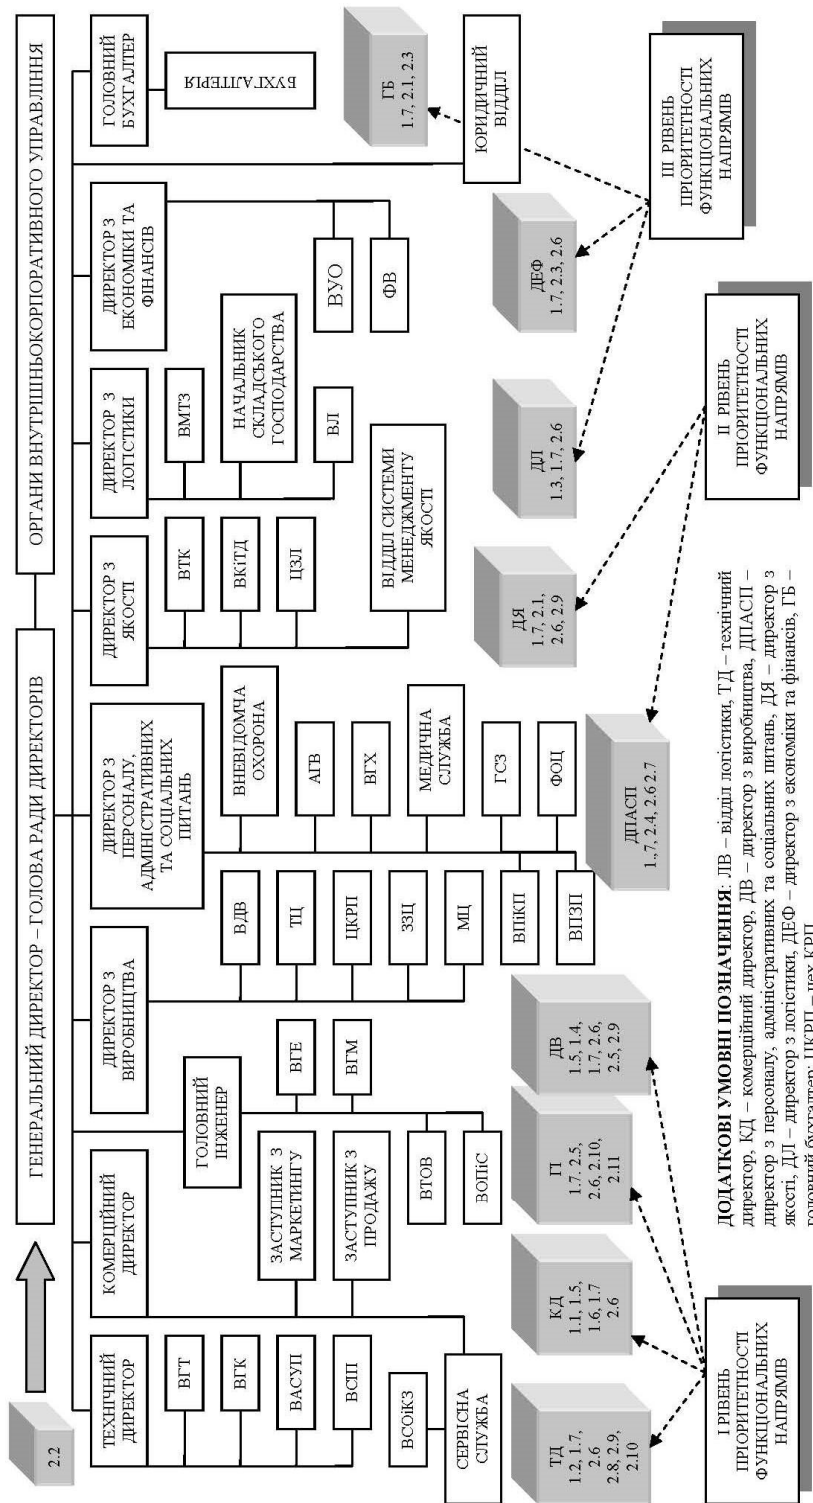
ГЕНЕРАЛЬНИЙ ДИРЕКТОР – ГОЛОВА РАДИ ДИРЕКТОРІВ

ОРГАНИ ВНУТРІШНЬОКОРПОРАТИВНОГО УПРАВЛІННЯ

2.2

ТЕХНІЧНИЙ ДИРЕКТОР

ВГТ

ВГК

ВАСУП

ВСП

ВСОіКЗ

СЕРВІСНА СЛУЖБА

КОМЕРЦІЙНИЙ ДИРЕКТОР

ЗАСТУПНИК З МАРКЕТИНГУ

ЗАСТУПНИК З ПРОДАЖУ

ВТОВ

ВОПіС

ГОЛОВНИЙ ІНЖЕНЕР

ВГЕ

ВГМ

ДИРЕКТОР З ВИРОБНИЦТВА

ВДВ

ТЦ

ЦКРП

ЗЗЦ

МЦ

ВПіКП

ВПЗП

ДИРЕКТОР З ПЕРСОНАЛУ, АДМІНІСТРАТИВНИХ ТА СОЦІАЛЬНИХ ПИТАНЬ

ВНЕВІДОМЧА ОХОРОНА

АГВ

ВГХ

МЕДИЧНА СЛУЖБА

ГСЗ

ФОЦ

ДИРЕКТОР З ЯКОСТІ

ВТК

ВКіТД

ЦЗЛ

ВІДДІЛ СИСТЕМИ МЕНЕДЖМЕНТУ ЯКОСТІ

ДИРЕКТОР З ЛОГІСТИКИ

ВМТЗ

НАЧАЛЬНИК СКЛАДСЬКОГО ГОСПОДАРСТВА

ВЛ

ДИРЕКТОР З ЕКОНОМІКИ ТА ФІНАНСІВ

ВУО

ФВ

ГОЛОВНИЙ БУХГАЛТЕР

БУХГАЛТЕРІЯ

ЮРИДИЧНИЙ ВІДДІЛ

ТД 1.2, 1.7, 2.6 2.8, 2.9, 2.10

КД 1.1, 1.5, 1.6, 1.7 2.6

П 1.7, 2.5, 2.6, 2.10, 2.11

ДВ 1.5, 1.4, 1.7, 2.6, 2.5, 2.9

ДПАСП 1., 7, 2.4, 2.6 2.7

ДЯ 1.7, 2.1, 2.6, 2.9

ДЛ 1.3, 1.7, 2.6

ДЕФ 1.7, 2.3, 2.6

ГБ 1.7, 2.1, 2.3

І РІВЕНЬ ПРІОРИТЕТНОСТІ ФУНКЦІОНАЛЬНИХ НАПРЯМІВ

ІІ РІВЕНЬ ПРІОРИТЕТНОСТІ ФУНКЦІОНАЛЬНИХ НАПРЯМІВ

ІІІ РІВЕНЬ ПРІОРИТЕТНОСТІ ФУНКЦІОНАЛЬНИХ НАПРЯМІВ

**ДОДАТКОВІ УМОВНІ ПОЗНАЧЕННЯ**: ЛВ – відділ логістики, ТД – технічний директор, КД – комерційний директор, ДВ – директор з виробництва, ДПАСП – директор з персоналу, адміністративних та соціальних питань, ДЯ – директор з якості, ДЛ – директор з логістики, ДЕФ – директор з економіки та фінансів, ГБ – головний бухгалтер; ЦКРП – цех КРП